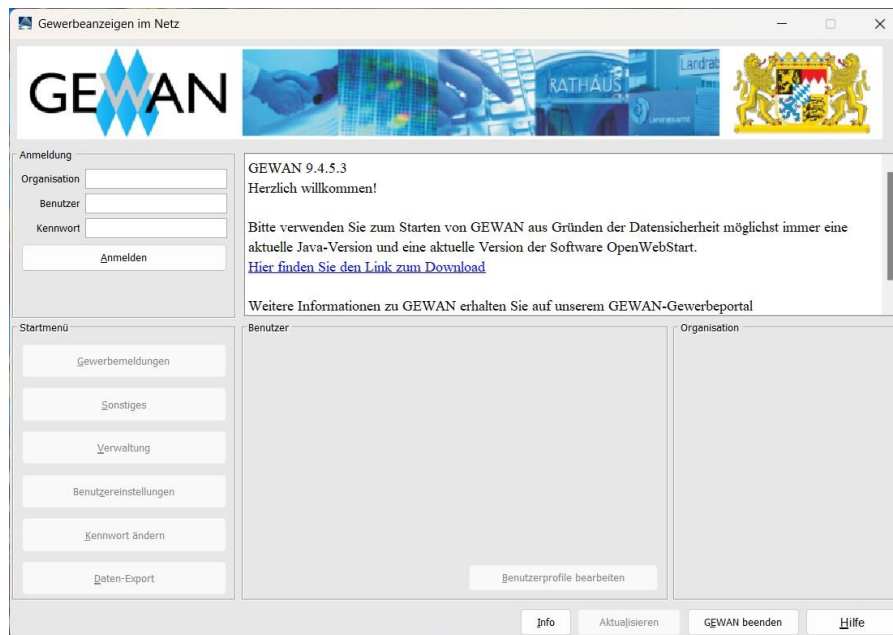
Gewerbeanzeigen im Netz

GEWAN

RATHAUS

Landrat

Anmeldung

Organisation

Benutzer

Kennwort

Anmelden

GEWAN 9.4.5.3
Herzlich willkommen!

Bitte verwenden Sie zum Starten von GEWAN aus Gründen der Datensicherheit möglichst immer eine aktuelle Java-Version und eine aktuelle Version der Software OpenWebStart.
Hier finden Sie den Link zum Download

Weitere Informationen zu GEWAN erhalten Sie auf unserem GEWAN-Gewerbeportal

Startmenü

Gewerbemeldungen

Sonstiges

Verwaltung

Benutzereinstellungen

Kennwort ändern

Daten-Export

Benutzer

Benutzerprofile bearbeiten

Organisation

Info

Aktualisieren

GEWAN beenden

Hilfe